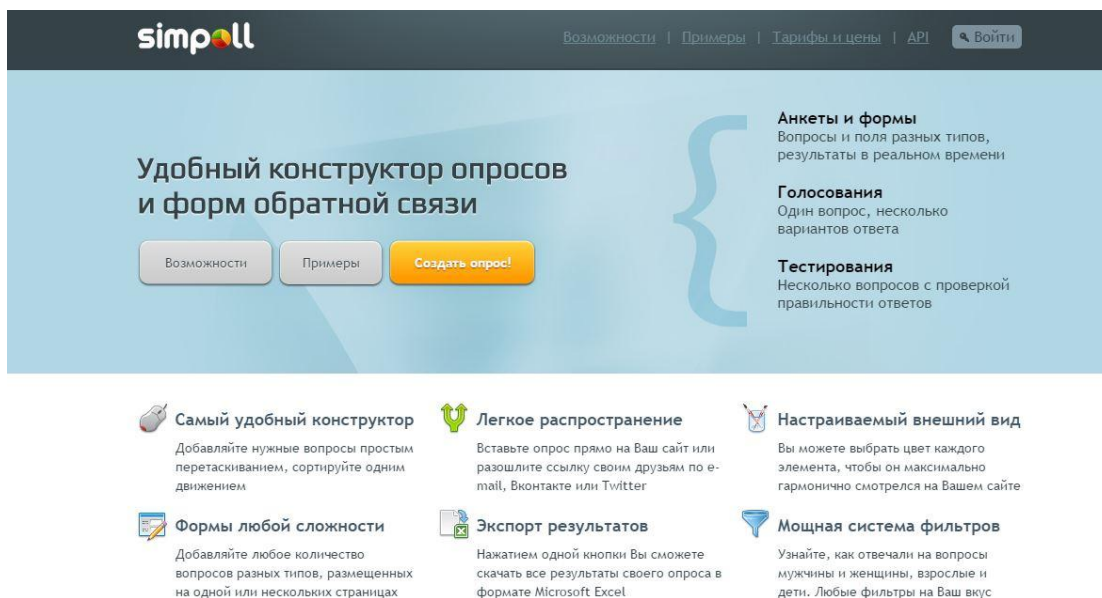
simpoll

Возможности | Примеры | Тарифы и цены | API

Войти

Удобный конструктор опросов и форм обратной связи

Возможности

Примеры

Создать опрос!

Анкеты и формы
Вопросы и поля разных типов, результаты в реальном времени

Голосования
Один вопрос, несколько вариантов ответа

Тестирования
Несколько вопросов с проверкой правильности ответов

Самый удобный конструктор
Добавляйте нужные вопросы простым перетаскиванием, сортируйте одним движением

Легкое распространение
Вставьте опрос прямо на Ваш сайт или разошлите ссылку своим друзьям по e-mail, Вконтакте или Twitter

Настраиваемый внешний вид
Вы можете выбрать цвет каждого элемента, чтобы он максимально гармонично смотрелся на Вашем сайте

Формы любой сложности
Добавляйте любое количество вопросов разных типов, размещенных на одной или нескольких страницах

Экспорт результатов
Нажатием одной кнопки Вы сможете скачать все результаты своего опроса в формате Microsoft Excel

Мощная система фильтров
Узнайте, как отвечали на вопросы мужчины и женщины, взрослые и дети. Любые фильтры на Ваш вкус